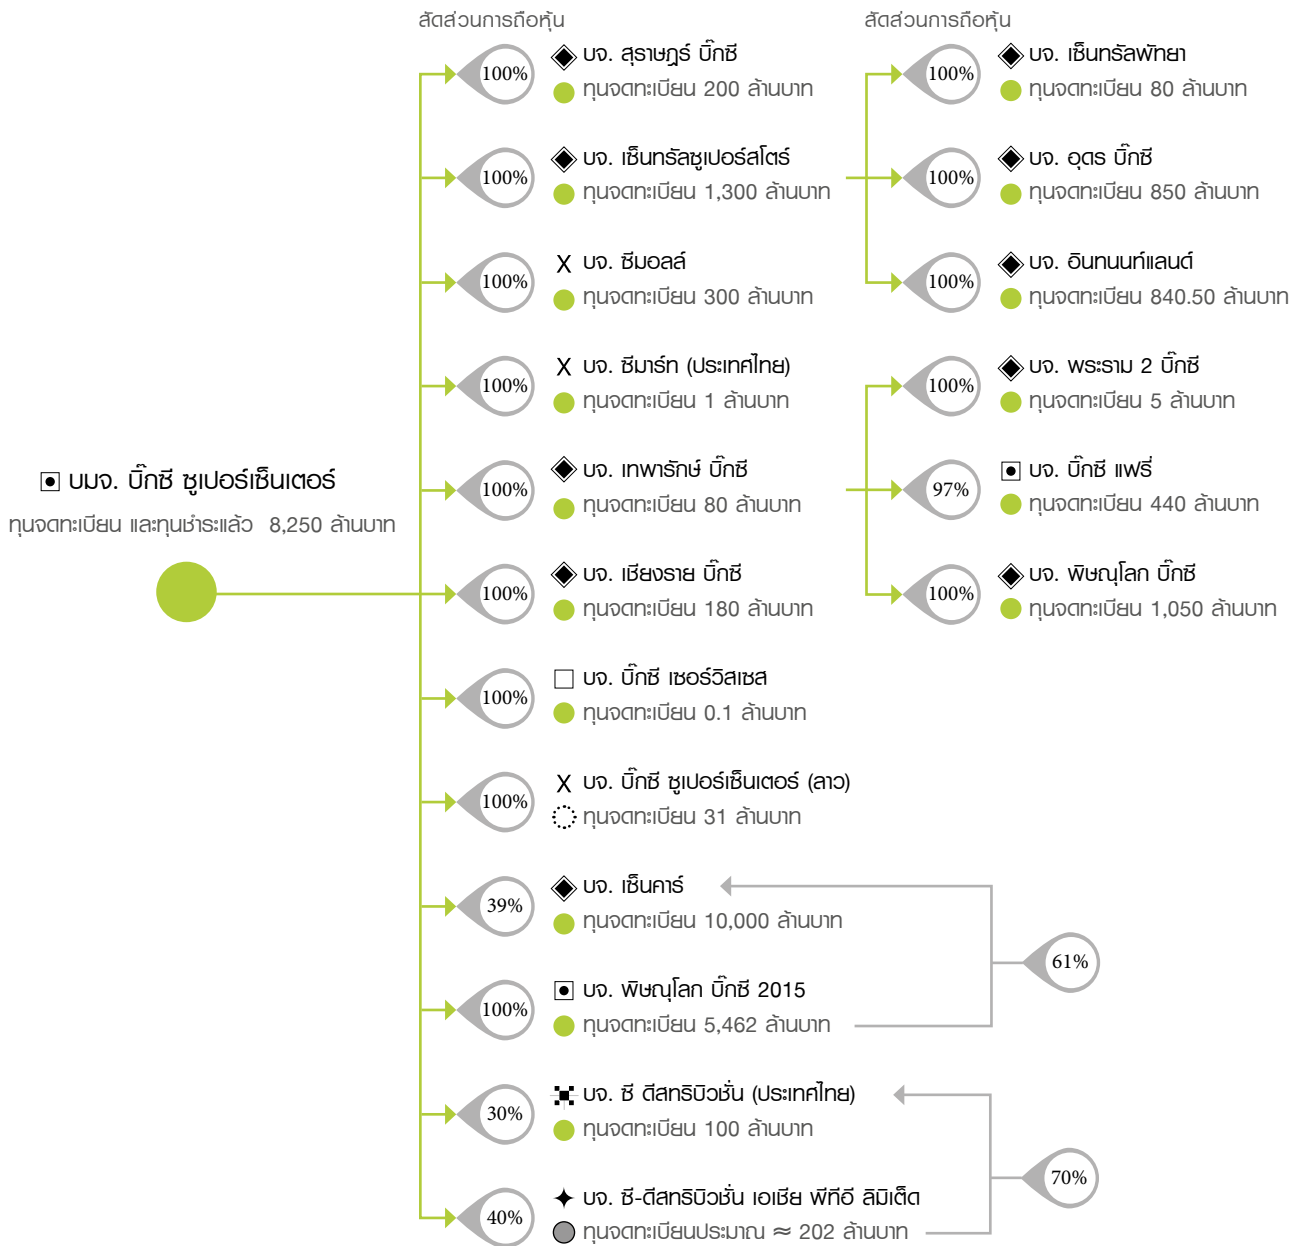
สัดส่วนการถือหุ้น

สัดส่วนการถือหุ้น

บมจ. บิ๊กซี ซูเปอร์เซ็นเตอร์
ทุนจดทะเบียน และทุนชำระแล้ว 8,250 ล้านบาท

100%
บจ. สุราษฎร์ บิ๊กซี
ทุนจดทะเบียน 200 ล้านบาท

100%
บจ. เซ็นทรัลซูเปอร์สโตร์
ทุนจดทะเบียน 1,300 ล้านบาท

100%
บจ. ซีมอลล์
ทุนจดทะเบียน 300 ล้านบาท

100%
บจ. ซีมาร์ท (ประเทศไทย)
ทุนจดทะเบียน 1 ล้านบาท

100%
บจ. เทพารักษ์ บิ๊กซี
ทุนจดทะเบียน 80 ล้านบาท

100%
บจ. เชียงราย บิ๊กซี
ทุนจดทะเบียน 180 ล้านบาท

100%
บจ. บิ๊กซี เซอร์วิสเซส
ทุนจดทะเบียน 0.1 ล้านบาท

100%
บจ. บิ๊กซี ซูเปอร์เซ็นเตอร์ (ลาว)
ทุนจดทะเบียน 31 ล้านบาท

39%
บจ. เซ็นคาร์
ทุนจดทะเบียน 10,000 ล้านบาท

100%
บจ. พิษณุโลก บิ๊กซี 2015
ทุนจดทะเบียน 5,462 ล้านบาท

61%

30%
บจ. ซี ดีสทริบิวชั่น (ประเทศไทย)
ทุนจดทะเบียน 100 ล้านบาท

40%
บจ. ซี-ดีสทริบิวชั่น เอเชีย พีทีอี ลิมิเต็ด
ทุนจดทะเบียนประมาณ ≈ 202 ล้านบาท

70%

100%
บจ. เซ็นทรัลพัทยา
ทุนจดทะเบียน 80 ล้านบาท

100%
บจ. อุดร บิ๊กซี
ทุนจดทะเบียน 850 ล้านบาท

100%
บจ. อินทนนท์แลนด์
ทุนจดทะเบียน 840.50 ล้านบาท

100%
บจ. พระราม 2 บิ๊กซี
ทุนจดทะเบียน 5 ล้านบาท

97%
บจ. บิ๊กซี แฟร์
ทุนจดทะเบียน 440 ล้านบาท

100%
บจ. พิษณุโลก บิ๊กซี
ทุนจดทะเบียน 1,050 ล้านบาท